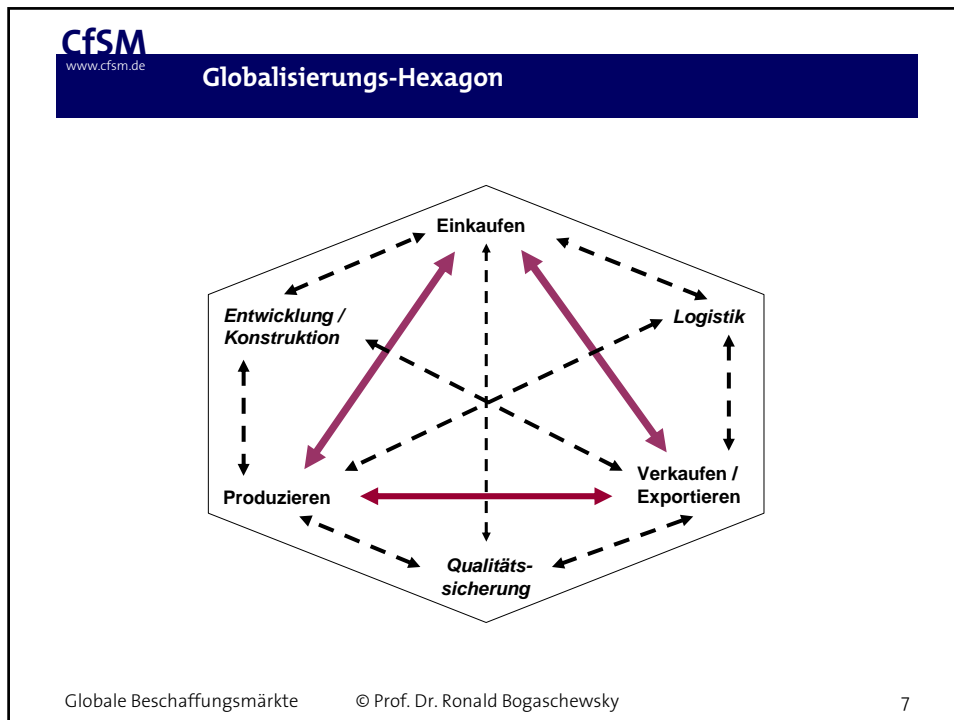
CfSM
www.cfsm.de

Globalisierungs-Hexagon

Einkaufen

Entwicklung / Konstruktion

Logistik

Produzieren

Verkaufen / Exportieren

Qualitätssicherung

Globale Beschaffungsmärkte © Prof. Dr. Ronald Bogaschewsky 7